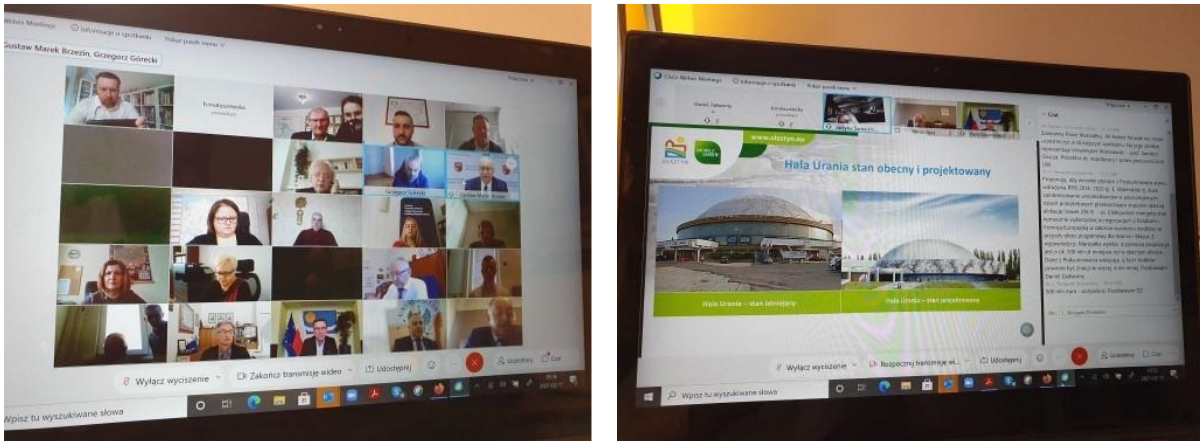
Webex Meetings   Informacje o spotkaniu   Pokaż pasek menu

Gustaw Marek Brzezin, Grzegorz Górecki

Grzegorz Górecki   Gustaw Marek Brzezin

Wyłącz wyciszenie   Zakończ transmisję wideo   Udostępnij   Uczestnicy   Czat

Wpisz tu wyszukiwane słowa

Cisco Webex Meetings   Informacje o spotkaniu   Pokaż pasek menu

www.olsztyn.eu

Hala Urania stan obecny i projektowany

Hala Urania – stan istniejący   Hala Urania – stan projektowany

Czat

Wyłącz wyciszenie   Rozpocznij transmisję wi...   Udostępnij   Uczestnicy   Czat

Wpisz tu wyszukiwane słowa